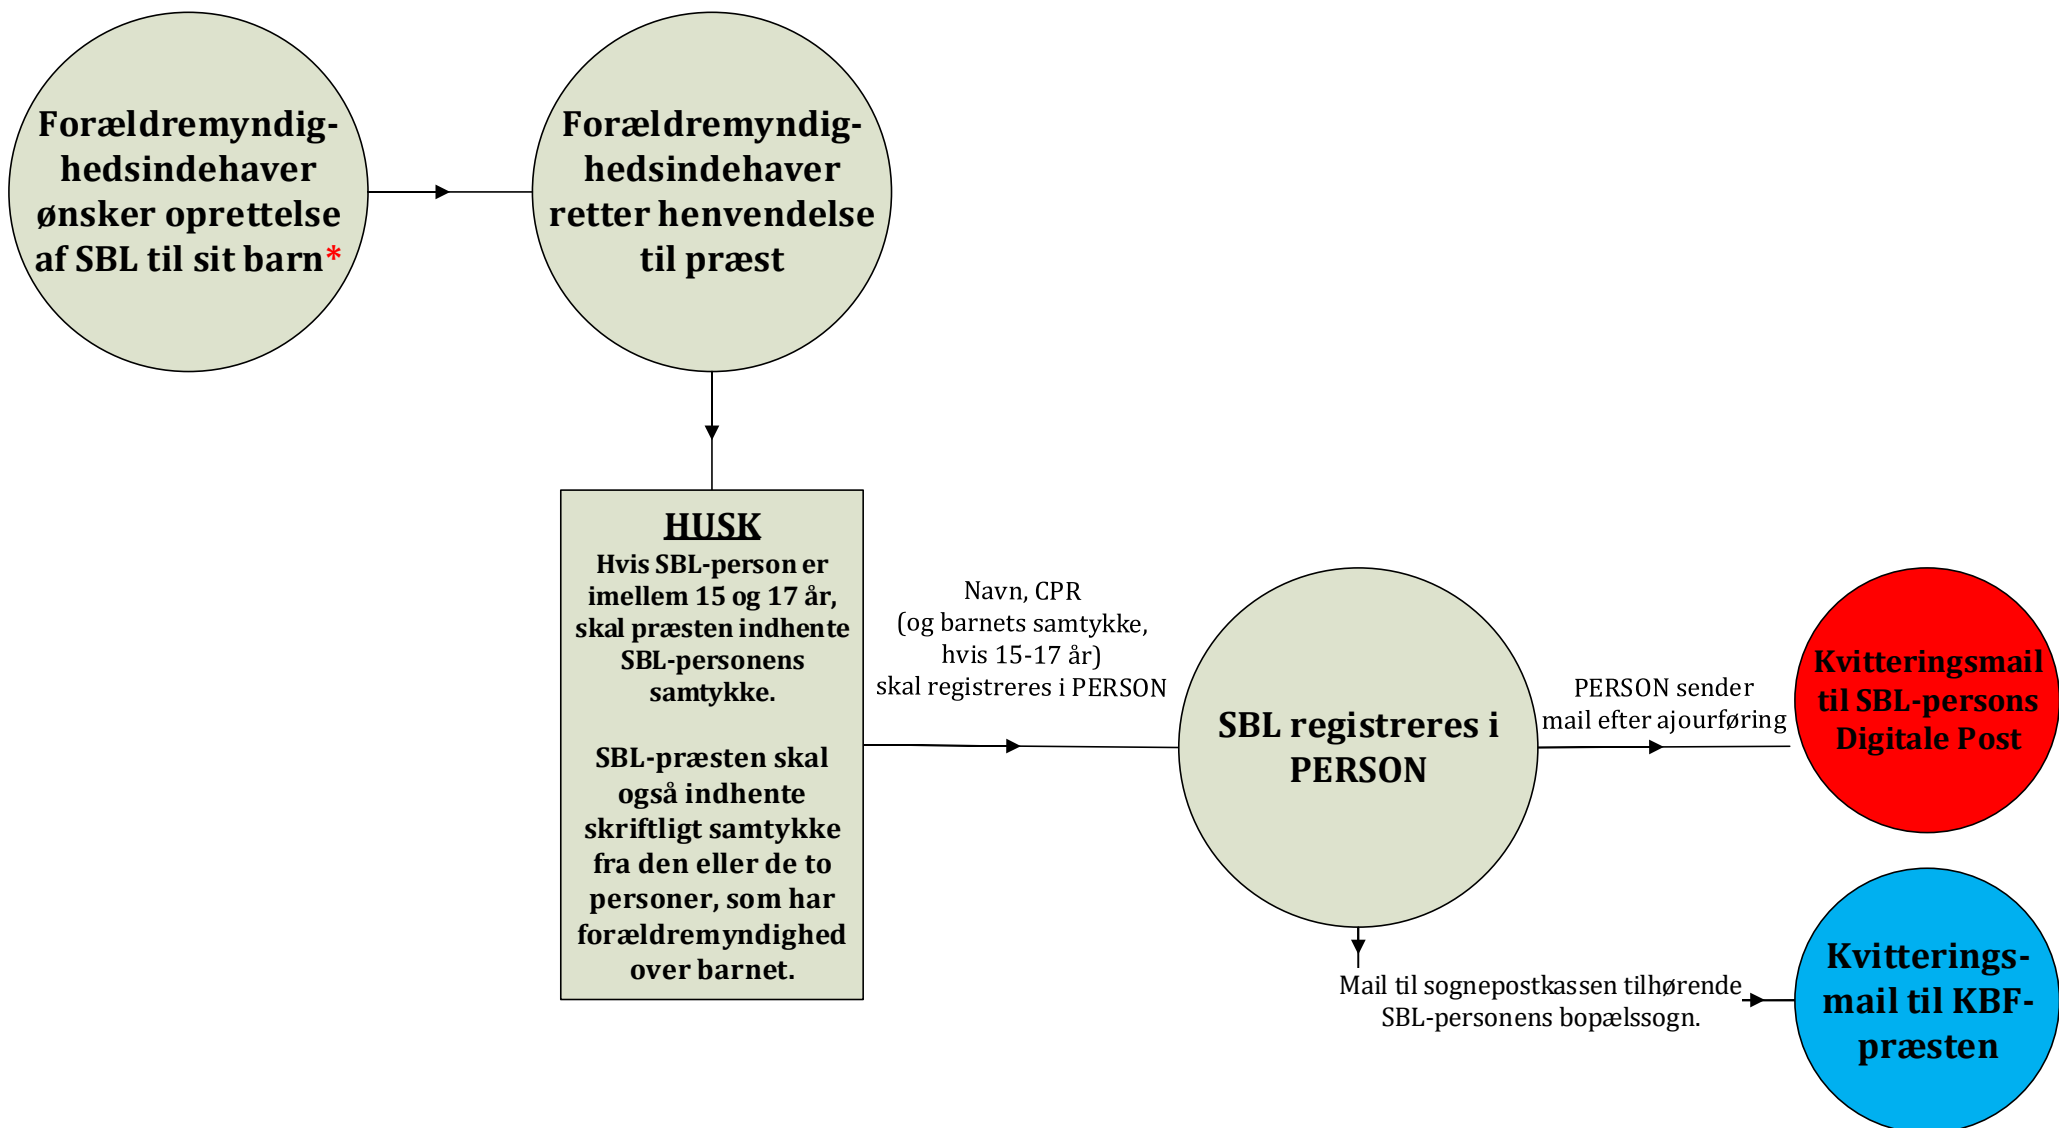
Forældremyndighedsindehaver ønsker oprettelse af SBL til sit barn*

Forældremyndighedsindehaver retter henvendelse til præst

HUSK
Hvis SBL-person er imellem 15 og 17 år, skal præsten indhente SBL-personens samtykke.

SBL-præsten skal også indhente skriftligt samtykke fra den eller de to personer, som har forældremyndighed over barnet.

Navn, CPR
(og barnets samtykke, hvis 15-17 år)
skal registreres i PERSON

SBL registreres i PERSON

PERSON sender mail efter ajourføring

Kvitteringsmail til SBL-persons Digitale Post

Mail til sognepostkassen tilhørende SBL-personens bopælssogn.

Kvitterings-mail til KBF-præsten